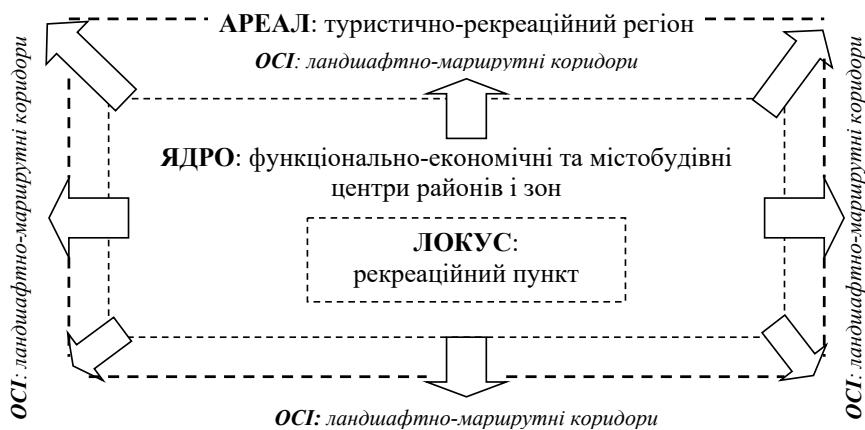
**АРЕАЛ**: туристично-рекреаційний регіон

*ОСІ: ландшафтно-маршрутні коридори*

*ОСІ: ландшафтно-маршрутні коридори*

*ОСІ: ландшафтно-маршрутні коридори*

**ЯДРО**: функціонально-економічні та містобудівні центри районів і зон

**ЛОКУС**:
рекреаційний пункт

*ОСІ: ландшафтно-маршрутні коридори*